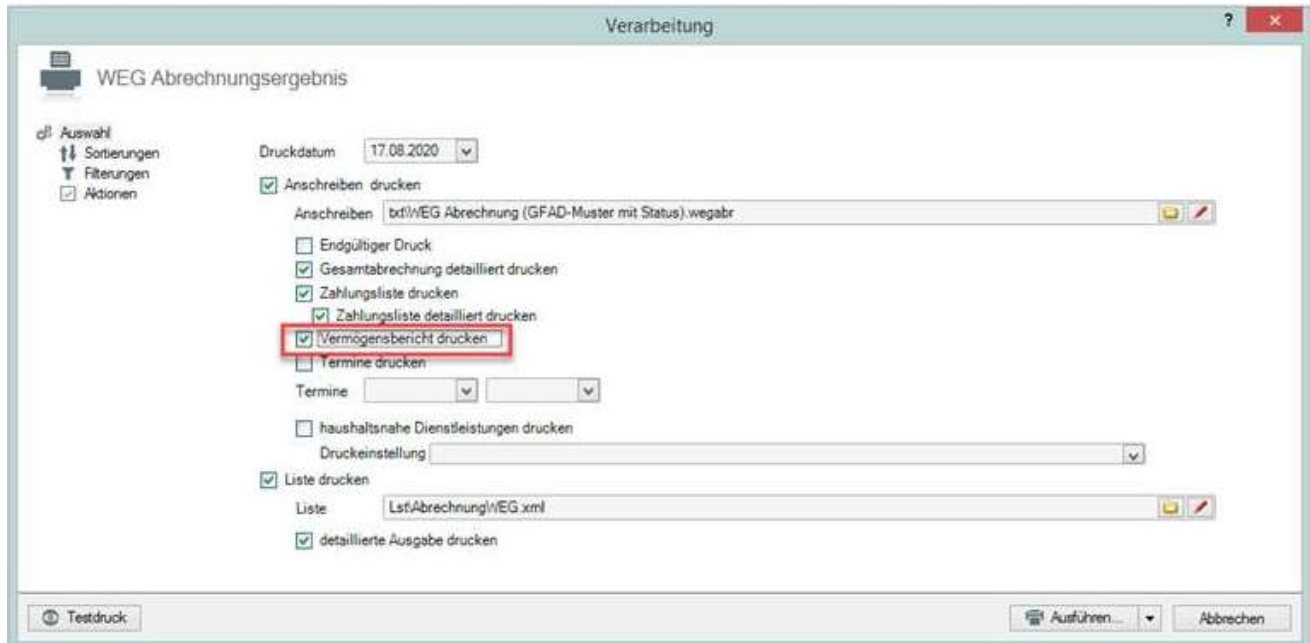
Verarbeitung

?

×

WEG Abrechnungsergebnis

Auswahl
Sortierungen
Filterungen
Aktionen

Druckdatum 17.08.2020

Anschreiben drucken

Anschreiben txt\WEG Abrechnung (GFAD-Muster mit Status).wegabr

Endgültiger Druck

Gesamtabrechnung detailliert drucken

Zahlungsliste drucken

Zahlungsliste detailliert drucken

Vermögensbericht drucken

Termine drucken

Termine

haushaltsnahe Dienstleistungen drucken

Druckeinstellung

Liste drucken

Liste Lst\AbrechnungWEG.xml

detaillierte Ausgabe drucken

Testdruck

Ausführen...

Abbrechen